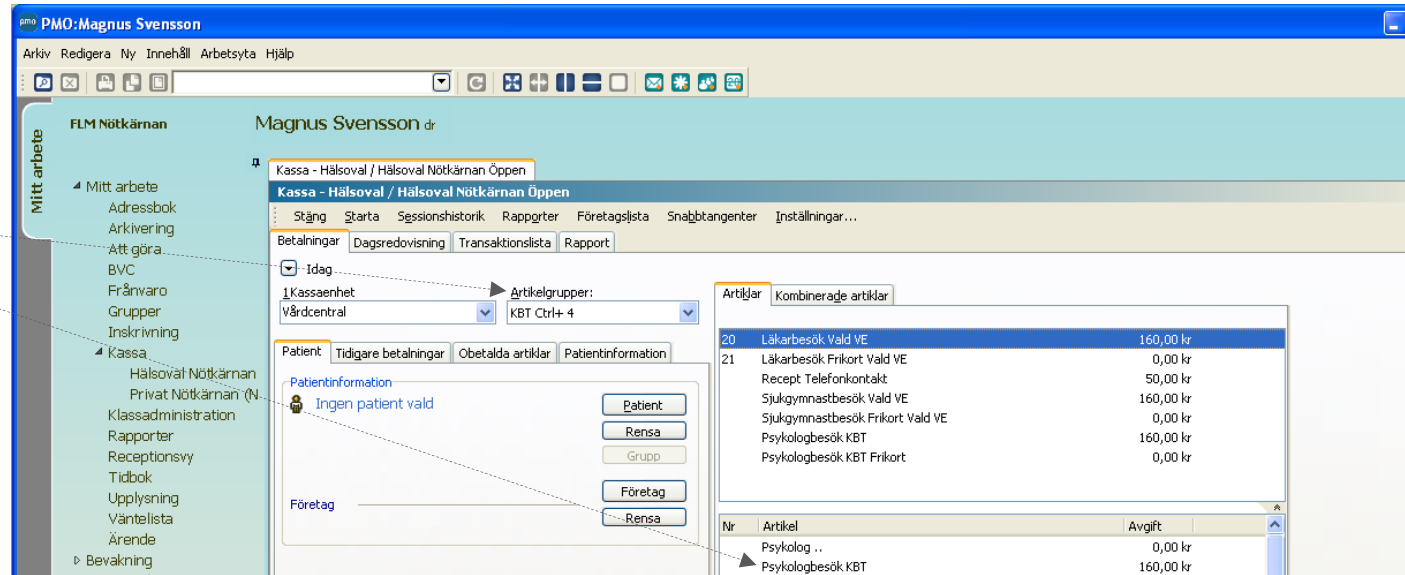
PMO:Magnus Svensson

Arkiv Redigera Ny Innehåll Arbetsyta Hjälp

Mitt arbete

FLM Nötkärnan

Magnus Svensson dr

Mitt arbete
Adressbok
Arkivering
Att göra
BVC
Frånvaro
Grupper
Inskrivning
Kassa
Hälsoval Nötkärnan
Privat Nötkärnan (N
Klassadministration
Rapporter
Receptionsvy
Tidbok
Upplysning
Väntelista
Ärende
Bevakning

Kassa - Hälsoval / Hälsoval Nötkärnan Öppen

Kassa - Hälsoval / Hälsoval Nötkärnan Öppen

Stäng Starta Sessionshistorik Rapporter Företagslista Snabbtangenter Inställningar...

Betalningar Dagsredovisning Transaktionslista Rapport

Idag

1Kassaenhet
Vårdcentral

Artikelgrupper:
KBT Ctrl+ 4

Patient Tidigare betalningar Obetalda artiklar Patientinformation

Patientinformation
Ingen patient vald

Patient
Rensa
Grupp

Företag
Företag
Rensa

Artiklar Kombinerade artiklar

| | | |
|---|---|---|
| 20 | Läkarbesök Vald VE | 160,00 kr |
| 21 | Läkarbesök Frikort Vald VE | 0,00 kr |
| | Recept Telefonkontakt | 50,00 kr |
| | Sjukgymnastbesök Vald VE | 160,00 kr |
| | Sjukgymnastbesök Frikort Vald VE | 0,00 kr |
| | Psykologbesök KBT | 160,00 kr |
| | Psykologbesök KBT Frikort | 0,00 kr |

| Nr | Artikel | Avgift |
|---|---|---|
| | Psykolog .. | 0,00 kr |
| | Psykologbesök KBT | 160,00 kr |